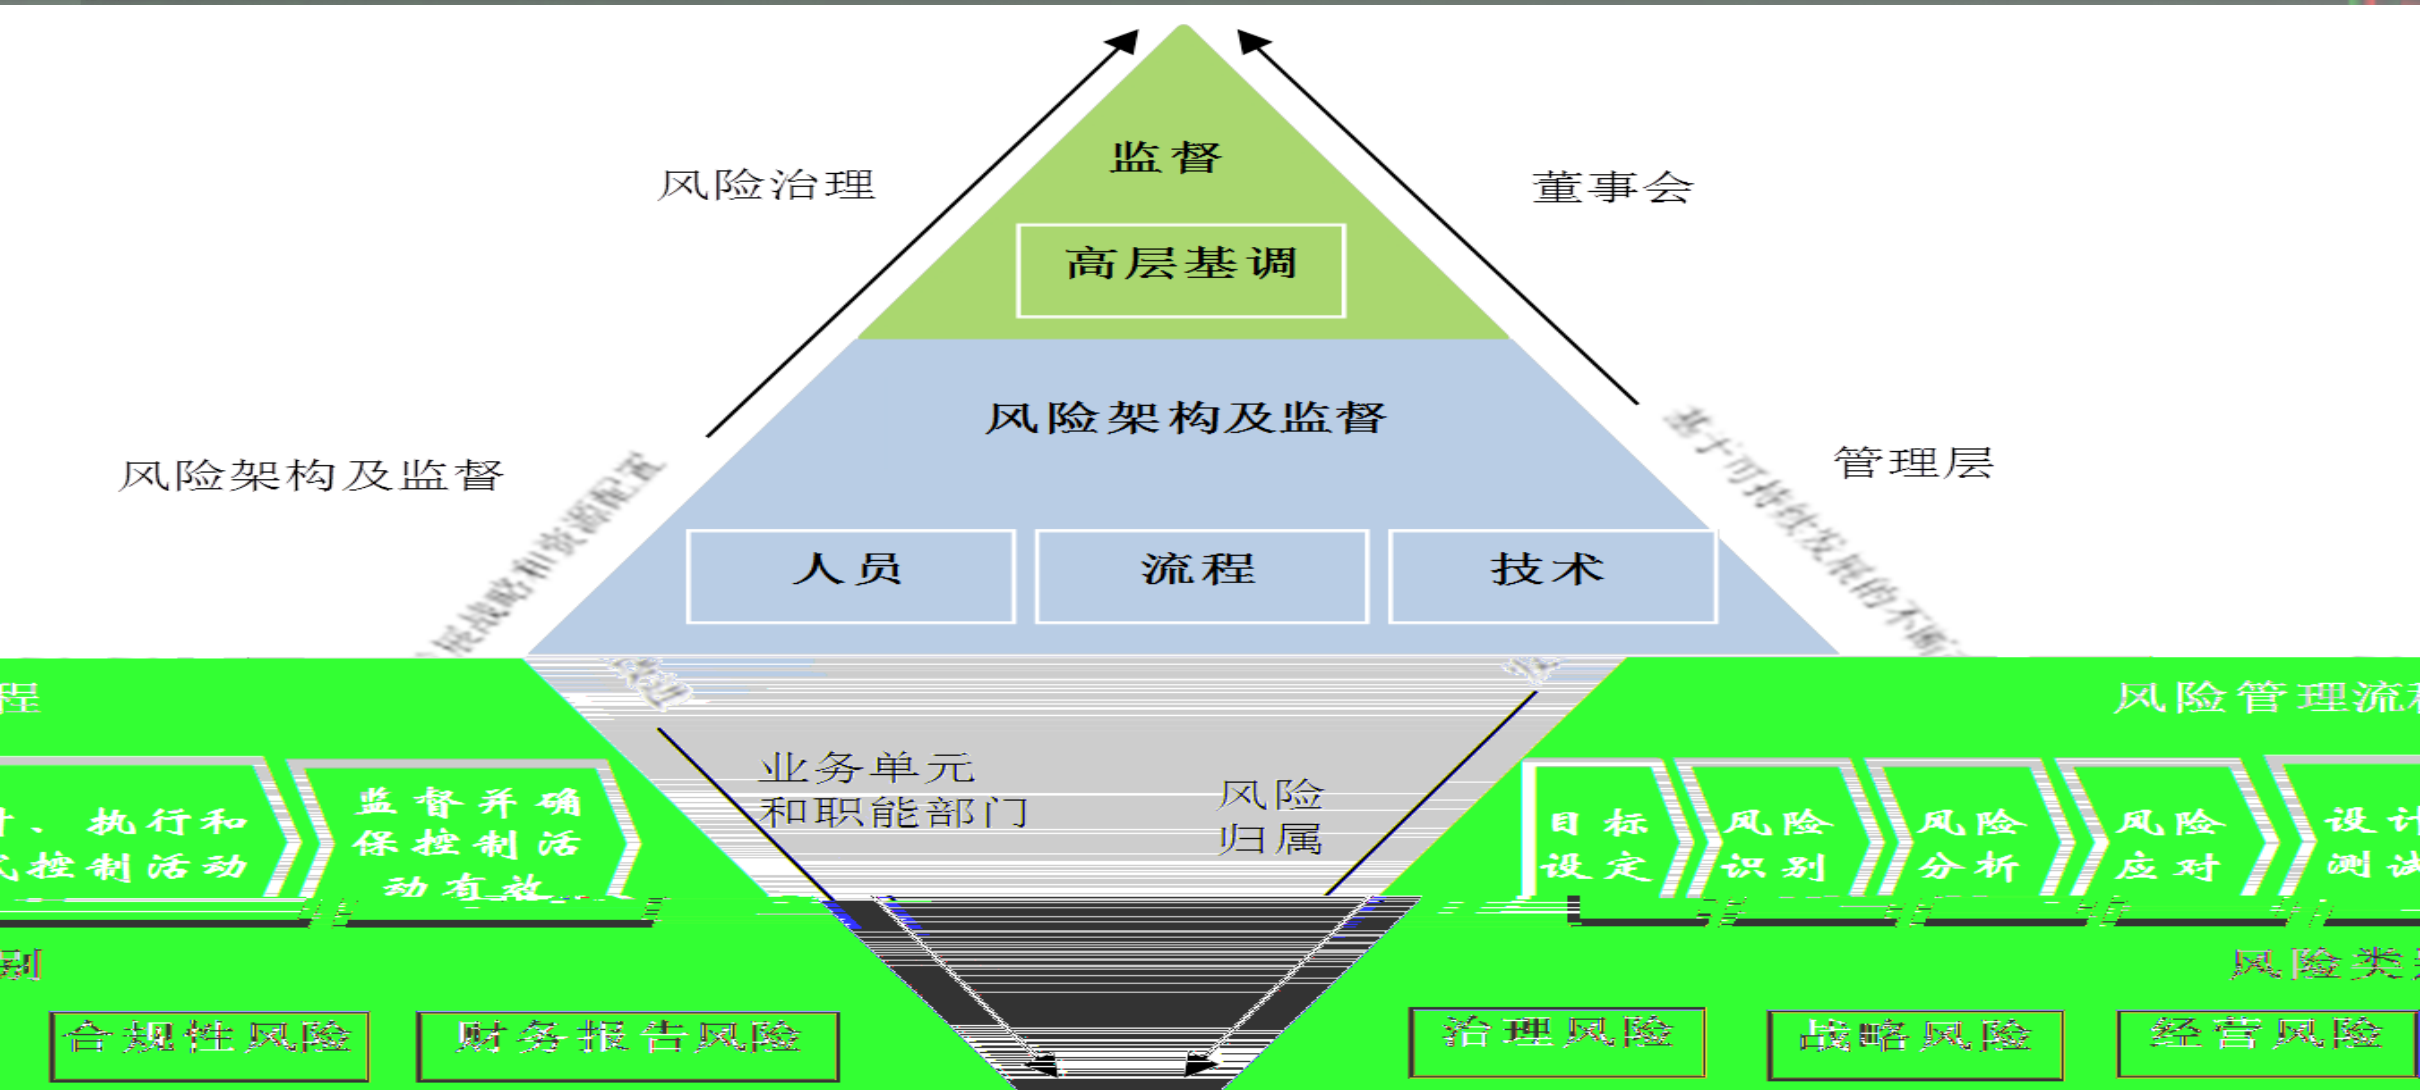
风险治理

监督

董事会

高层基调

风险架构及监督

风险架构及监督

管理层

人员

流程

技术

基于可持续发展的不断

展战略和资源配置

程

风险管理流程

业务单元
和职能部门

风险
归属

计、执行和
风控制活动

监督并确
保控制活
动有效

目标
设定

风险
识别

风险
分析

风险
应对

设计
测试

别

风险类

合规性风险

财务报告风险

治理风险

战略风险

经营风险